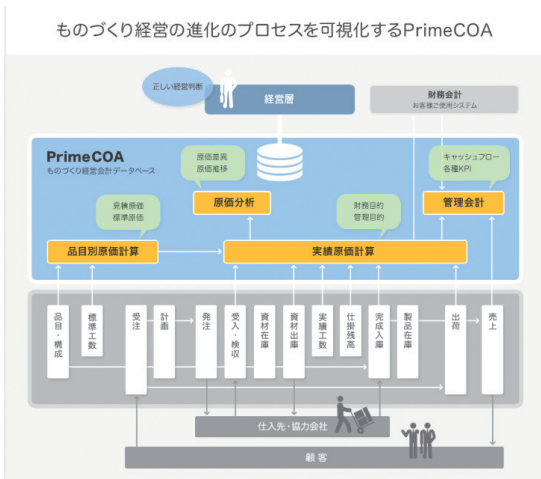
ものづくり経営の進化のプロセスを可視化するPrimeCOA

正しい経営判断

経営層

財務会計
お客様ご使用システム

PrimeCOA
ものづくり経営会計データベース

原価差異
原価推移

キャッシュフロー
各種KPI

見積原価
標準原価

原価分析

財務目的
管理目的

管理会計

品目別原価計算

実績原価計算

品目・構成

標準工数

受注

計画

発注

受入・検収

資材在庫

資材出庫

実績工数

仕掛残高

完成入庫

製品在庫

出荷

売上

仕入先・協力会社

顧客